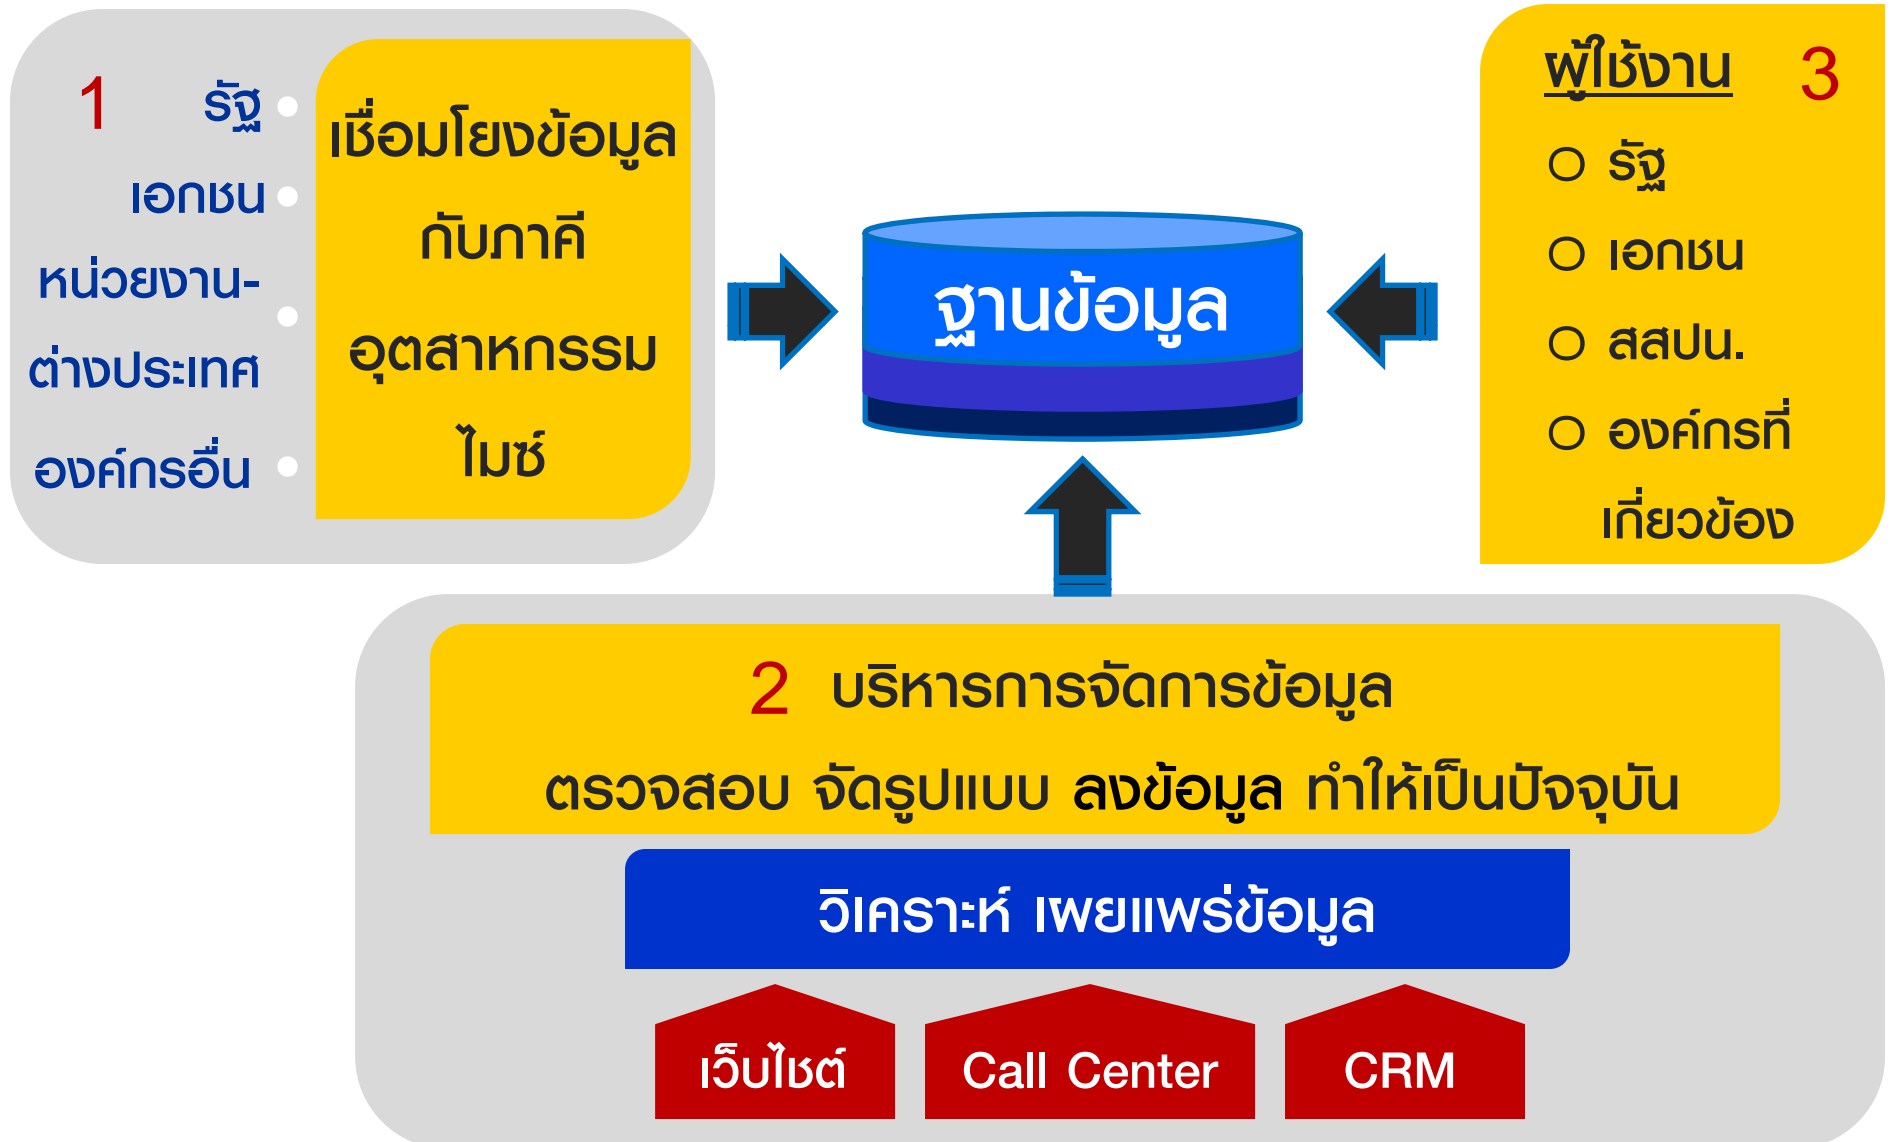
1

รัฐ

เอกชน

หน่วยงาน-ต่างประเทศ

องค์กรอื่น

เชื่อมโยงข้อมูลกับภาคีอุตสาหกรรมไมซ์

ฐานข้อมูล

ผู้ใช้งาน 3

○ รัฐ

○ เอกชน

○ สสปน.

○ องค์กรที่เกี่ยวข้อง

2 บริหารการจัดการข้อมูล

ตรวจสอบ จัดรูปแบบ ลงข้อมูล ทำให้เป็นปัจจุบัน

วิเคราะห์ เผยแพร่ข้อมูล

เว็บไซต์

Call Center

CRM